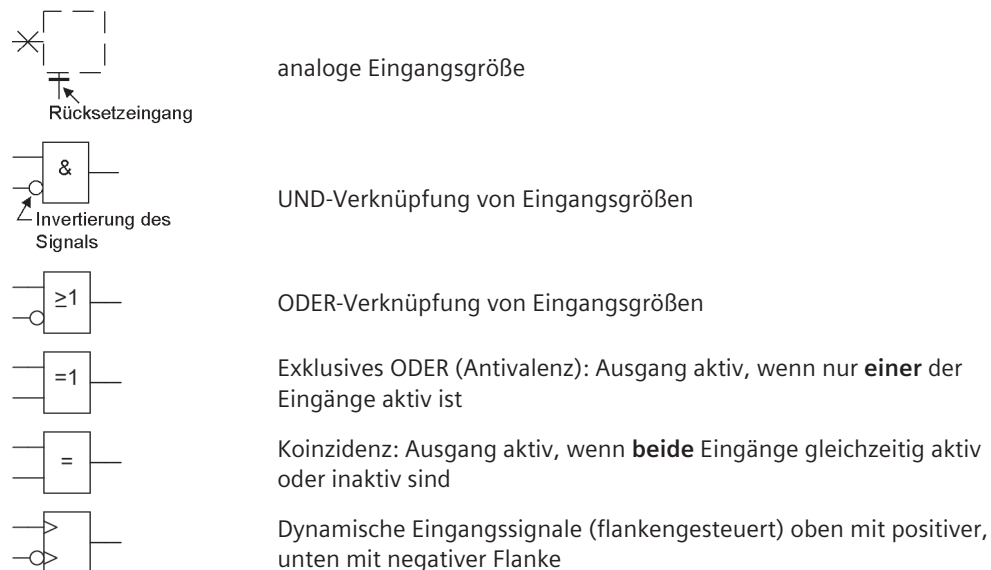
Rücksetzeingang

analoge Eingangsgröße

&

Invertierung des Signals

UND-Verknüpfung von Eingangsgrößen

$\geq 1$

ODER-Verknüpfung von Eingangsgrößen

=1

Exklusives ODER (Antivalenz): Ausgang aktiv, wenn nur **einer** der Eingänge aktiv ist

=

Koinzidenz: Ausgang aktiv, wenn **beide** Eingänge gleichzeitig aktiv oder inaktiv sind

Dynamische Eingangssignale (flankengesteuert) oben mit positiver, unten mit negativer Flanke